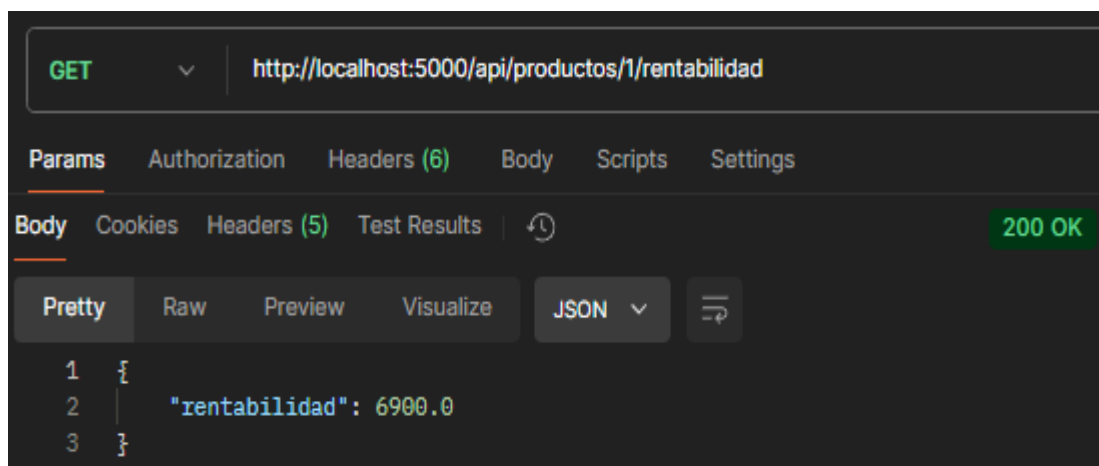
GET http://localhost:5000/api/productos/1/rentabilidad

Params Authorization Headers (6) Body Scripts Settings

Body Cookies Headers (5) Test Results

200 OK

Pretty Raw Preview Visualize JSON

1 {
2 "rentabilidad": 6900.0
3 }